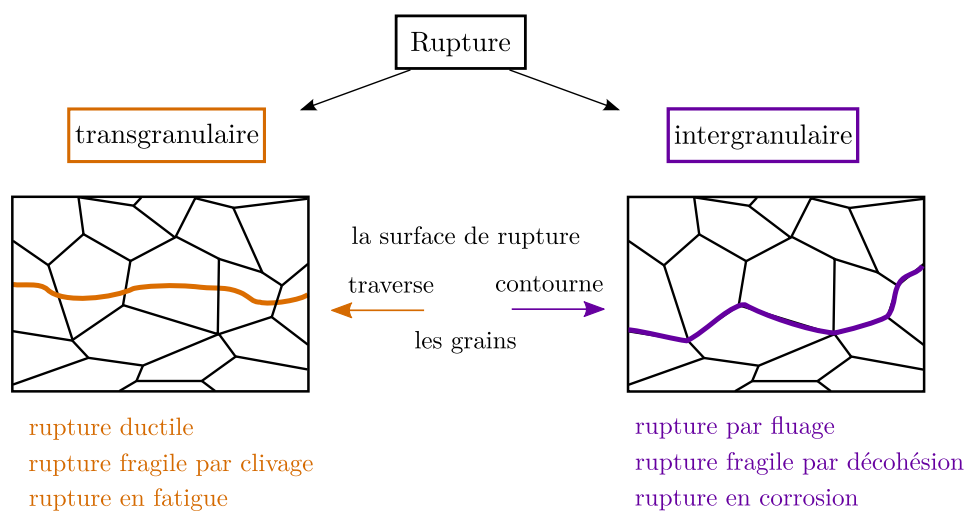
Rupture

transgranulaire

intergranulaire

la surface de rupture

traverse

contourne

les grains

rupture ductile
rupture fragile par clivage
rupture en fatigue

rupture par fluage
rupture fragile par décohésion
rupture en corrosion